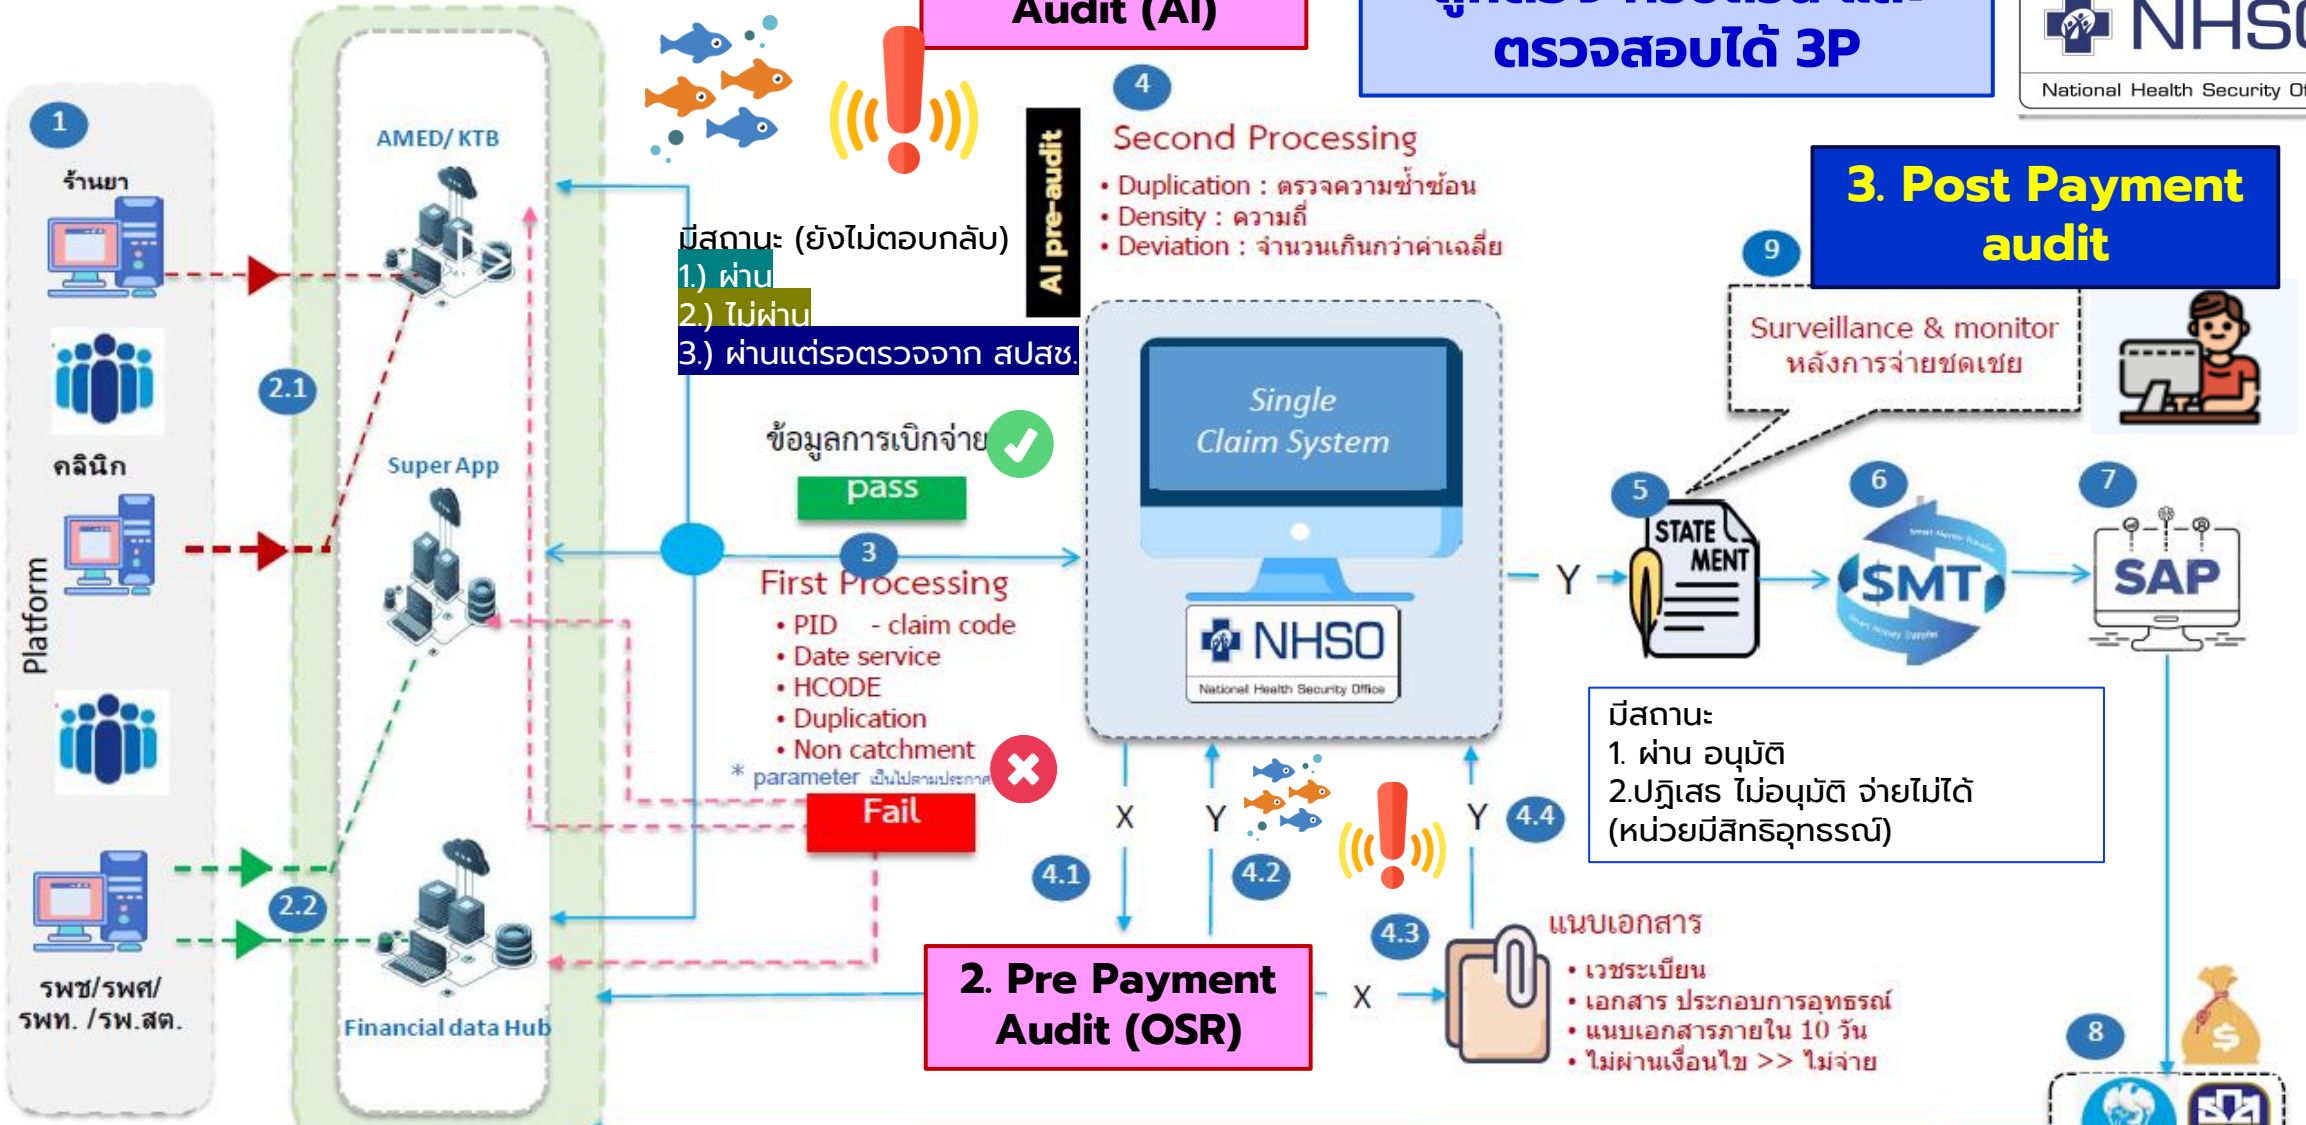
Audit (AI)

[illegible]
ตรวจสอบได้ 3P

NHSO
National Health Security Of

1
ร้านยา
คลินิก
Platform
รพช/รพศ/
รพท. /รพ.สต.

AMED/ KTB
Super App
Financial data Hub

2.1
2.2

มีสถานะ (ยังไม่ตอบกลับ)
1.) ผ่าน
2.) ไม่ผ่าน
3.) ผ่านแต่รอตรวจจาก สปสช.

AI pre-audit

4
Second Processing
• Duplication : ตรวจความซ้ำซ้อน
• Density : ความถี่
• Deviation : จำนวนเกินกว่าค่าเฉลี่ย

ข้อมูลการเบิกจ่าย
pass

3
First Processing
• PID - claim code
• Date service
• HCODE
• Duplication
• Non catchment
* parameter เป็นไปตามประกาศ
Fail

Single Claim System
NHSO
National Health Security Office

3. Post Payment audit

9
Surveillance & monitor
หลังการจ่ายชดเชย

5
STATE MENT
Y
6
SMT
7
SAP

มีสถานะ
1. ผ่าน อนุมัติ
2.ปฏิเสธ ไม่อนุมัติ จ่ายไม่ได้
(หน่วยมีสิทธิอุทธรณ์)

X
Y
Y
4.1
4.2
4.3
4.4

2. Pre Payment Audit (OSR)

X
แนบเอกสาร
• เวชระเบียน
• เอกสาร ประกอบการอุทธรณ์
• แนบเอกสารภายใน 10 วัน
• ไม่ผ่านเงื่อนไข >> ไม่จ่าย

8